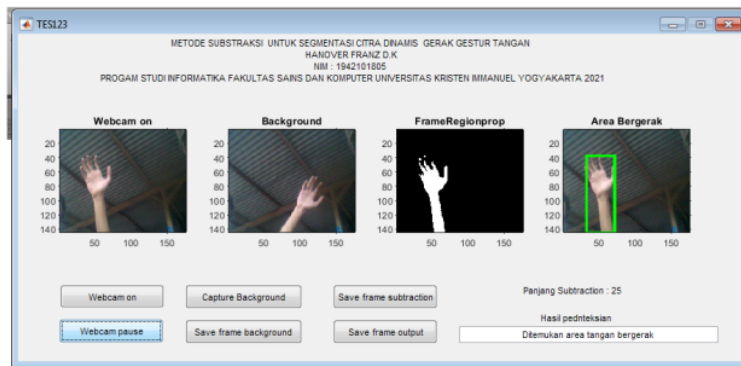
TES123

METODE SUBSTRAKSI UNTUK SEGMENTASI CITRA DINAMIS GERAK GESTUR TANGAN
HANOVER FRANZ D.K
NIM : 1942101805
PROGAM STUDI INFORMATIKA FAKULTAS SAINS DAN KOMPUTER UNIVERSITAS KRISTEN IMMANUEL YOGYAKARTA 2021

Webcam on
20
40
60
80
100
120
140
50 100 150

Background
20
40
60
80
100
120
140
50 100 150

FrameRegionprop
20
40
60
80
100
120
140
50 100 150

Area Bergerak
20
40
60
80
100
120
140
50 100 150

Webcam on
Capture Background
Save frame subtraction
Panjang Subtraction : 25

Webcam pause
Save frame background
Save frame output
Hasil pednteksian
Ditemukan area tangan bergerak